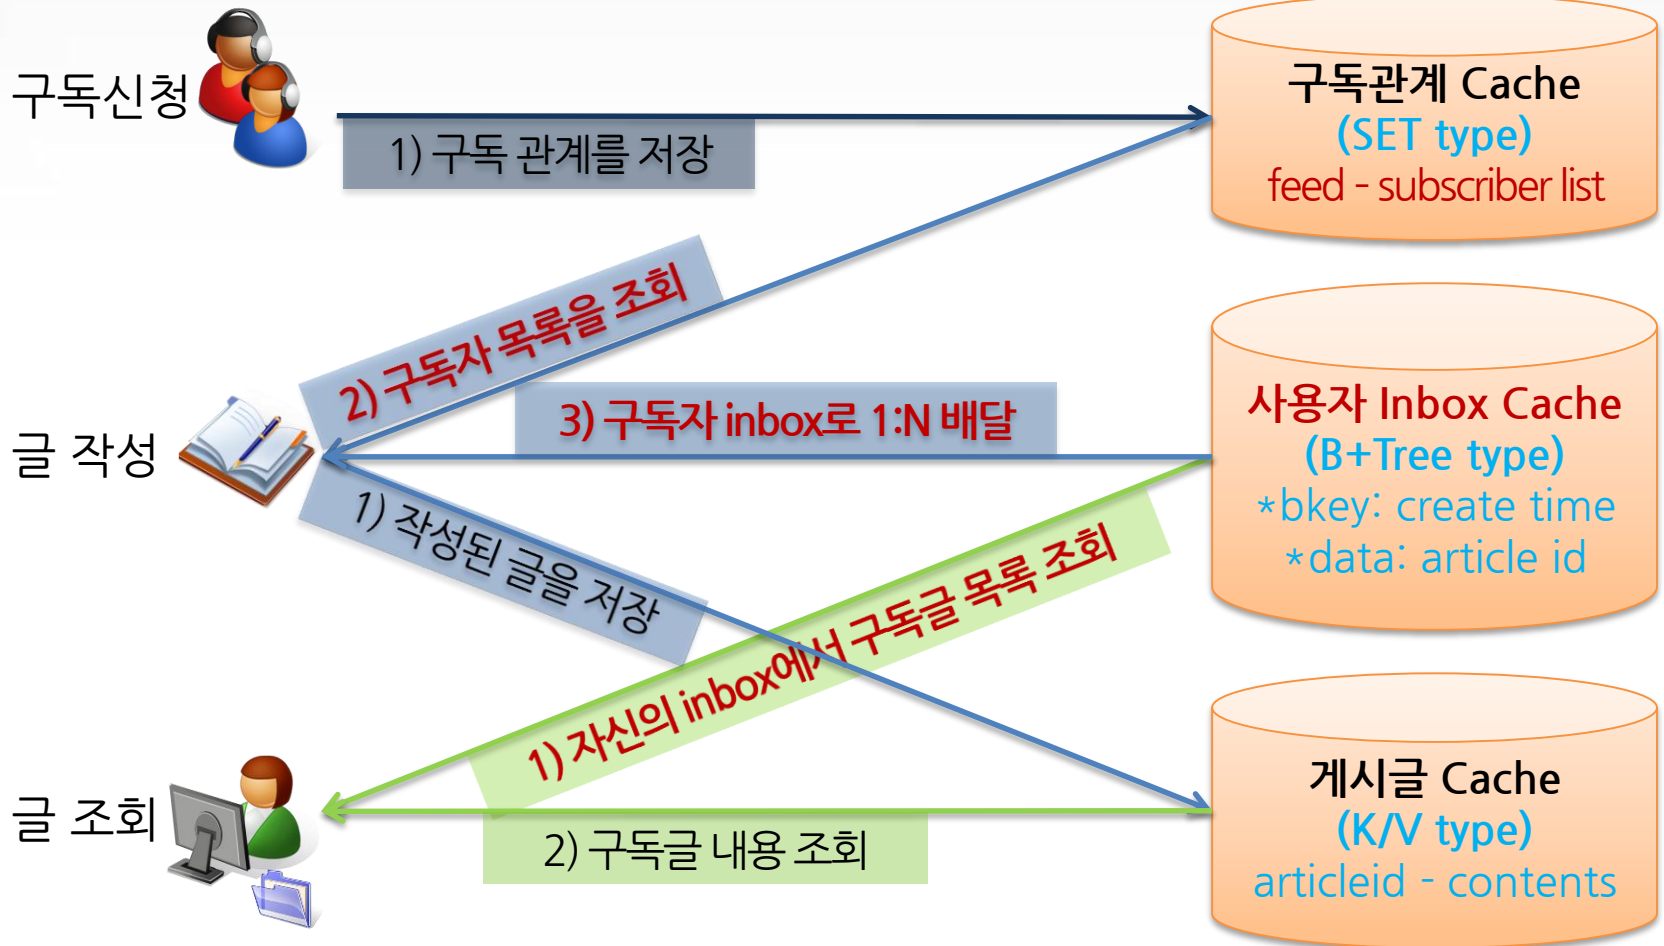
구독신청

1) 구독 관계를 저장

구독관계 Cache
(SET type)
feed - subscriber list

2) 구독자 목록을 조회

글 작성

3) 구독자 inbox로 1:N 배달

사용자 Inbox Cache
(B+Tree type)
*bkey: create time
*data: article id

1) 작성된 글을 저장

1) 자신의 inbox에서 구독글 목록 조회

글 조회

2) 구독글 내용 조회

게시글 Cache
(K/V type)
articleid - contents